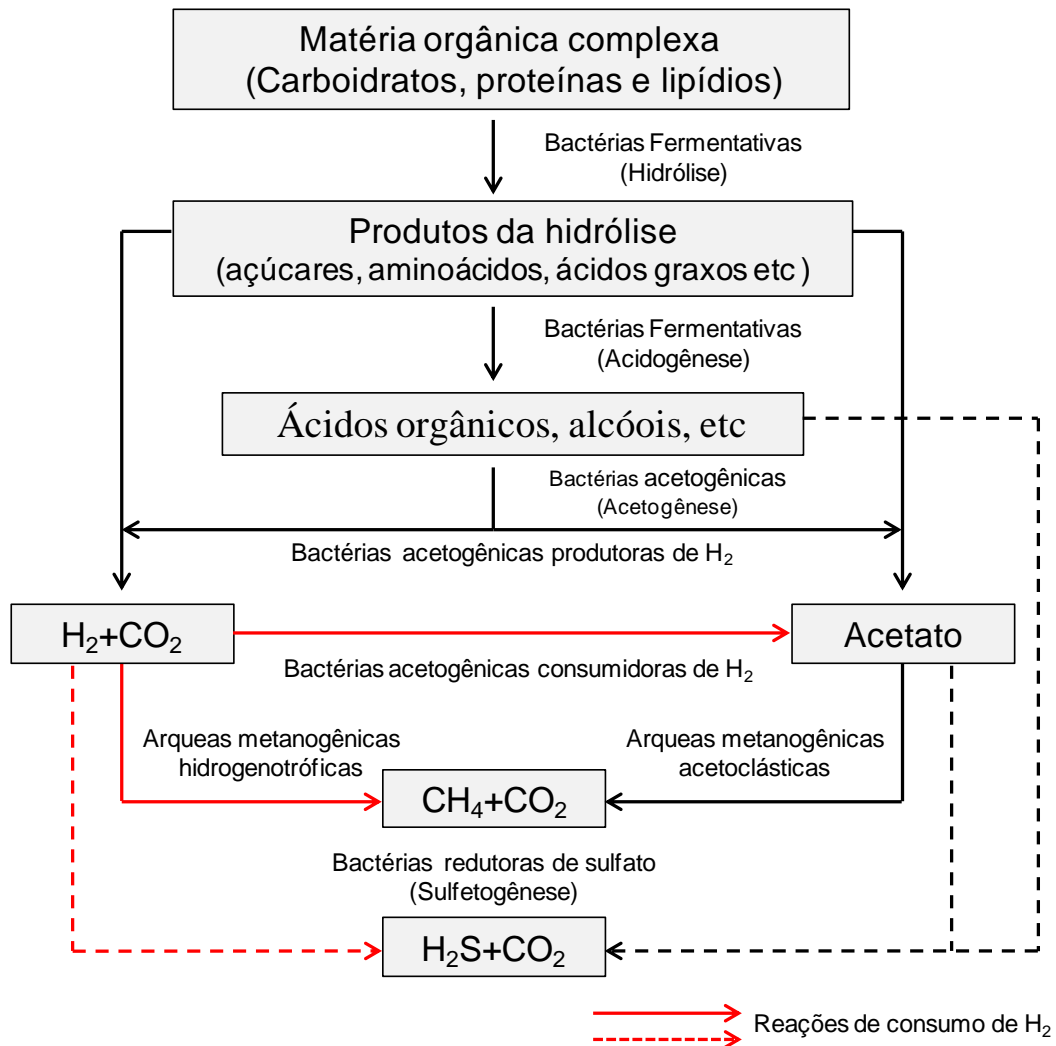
Matéria orgânica complexa
(Carboidratos, proteínas e lipídios)

Bactérias Fermentativas
(Hidrólise)

Produtos da hidrólise
(açúcares, aminoácidos, ácidos graxos etc )

Bactérias Fermentativas
(Acidogênese)

Ácidos orgânicos, alcóois, etc

Bactérias acetogênicas
(Acetogênese)

Bactérias acetogênicas produtoras de $H_2$

$H_2$+$CO_2$

Acetato

Bactérias acetogênicas consumidoras de $H_2$

Arqueas metanogênicas
hidrogenotróficas

Arqueas metanogênicas
acetoclásticas

$CH_4$+$CO_2$

Bactérias redutoras de sulfato
(Sulfetogênese)

$H_2S$+$CO_2$

Reações de consumo de $H_2$